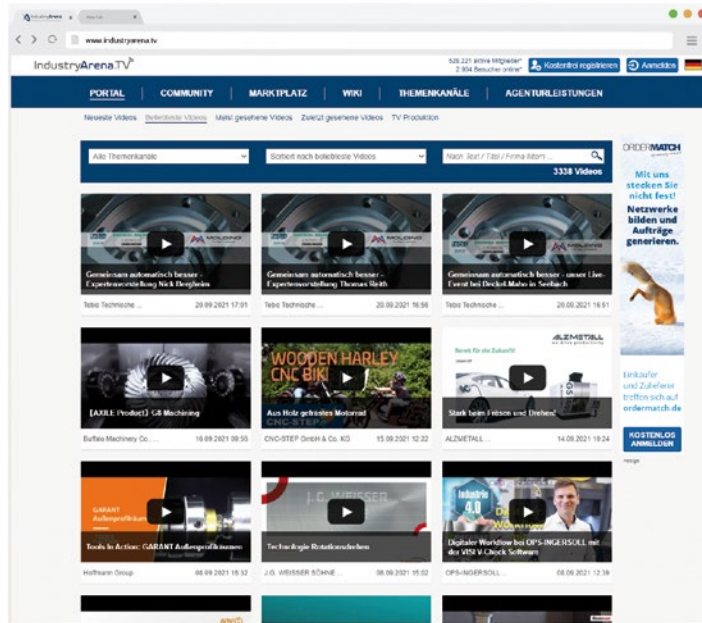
www.industryarena.tv

IndustryArena.TV

528.221 aktive Mitglieder*
2.904 Besucher online*

Kostenfrei registrieren

Anmelden

PORTAL | COMMUNITY | MARKTPLATZ | WIKI | THEMENKANÄLE | AGENTURLEISTUNGEN

Neueste Videos Beliebteste Videos Meist gesehene Videos Zuletzt gesehene Videos TV Produktion

Alle Themenkanäle

Sortiert nach beliebteste Videos

Nach Text / Titel / Firma filtern ...

3338 Videos

Gemeinsam automatisch besser - Expertenvorstellung Nick Bergheim
Tebis Technische ... 20.09.2021 17:01

Gemeinsam automatisch besser - Expertenvorstellung Thomas Reith
Tebis Technische ... 20.09.2021 16:56

Gemeinsam automatisch besser - unser Live-Event bei Deckel Maho in Seebach
Tebis Technische ... 20.09.2021 16:51

[AXILE Product] G8 Machining
Buffalo Machinery Co. ... 16.09.2021 09:55

WOODEN HARLEY CNC BIKE
CNC-STEP
Aus Holz gefrästes Motorrad
CNC-STEP GmbH & Co. KG 15.09.2021 12:22

ALZMETALL
Bereit für die Zukunft!
Stark beim Fräsen und Drehen!
ALZMETALL ... 14.09.2021 10:24

GARANT
Außengewinde
Tools in Action: GARANT Außengewindefräsen
Hoffmann Group 08.09.2021 16:32

J.G. WEISSER
Technologie Rotationsdrehen
J.G. WEISSER SÖHNE ... 08.09.2021 15:02

Industrie 4.0
Digitaler Workflow bei OPS-INGERSOLL mit der VISI V-Check Software
OPS-INGERSOLL ... 08.09.2021 12:39

ORDERMATCH

Mit uns stecken Sie nicht fest!
Netzwerke bilden und Aufträge generieren.

Einkäufer und Zulieferer treffen sich auf ordermatch.de

KOSTENLOS ANMELDEN

Anzeige